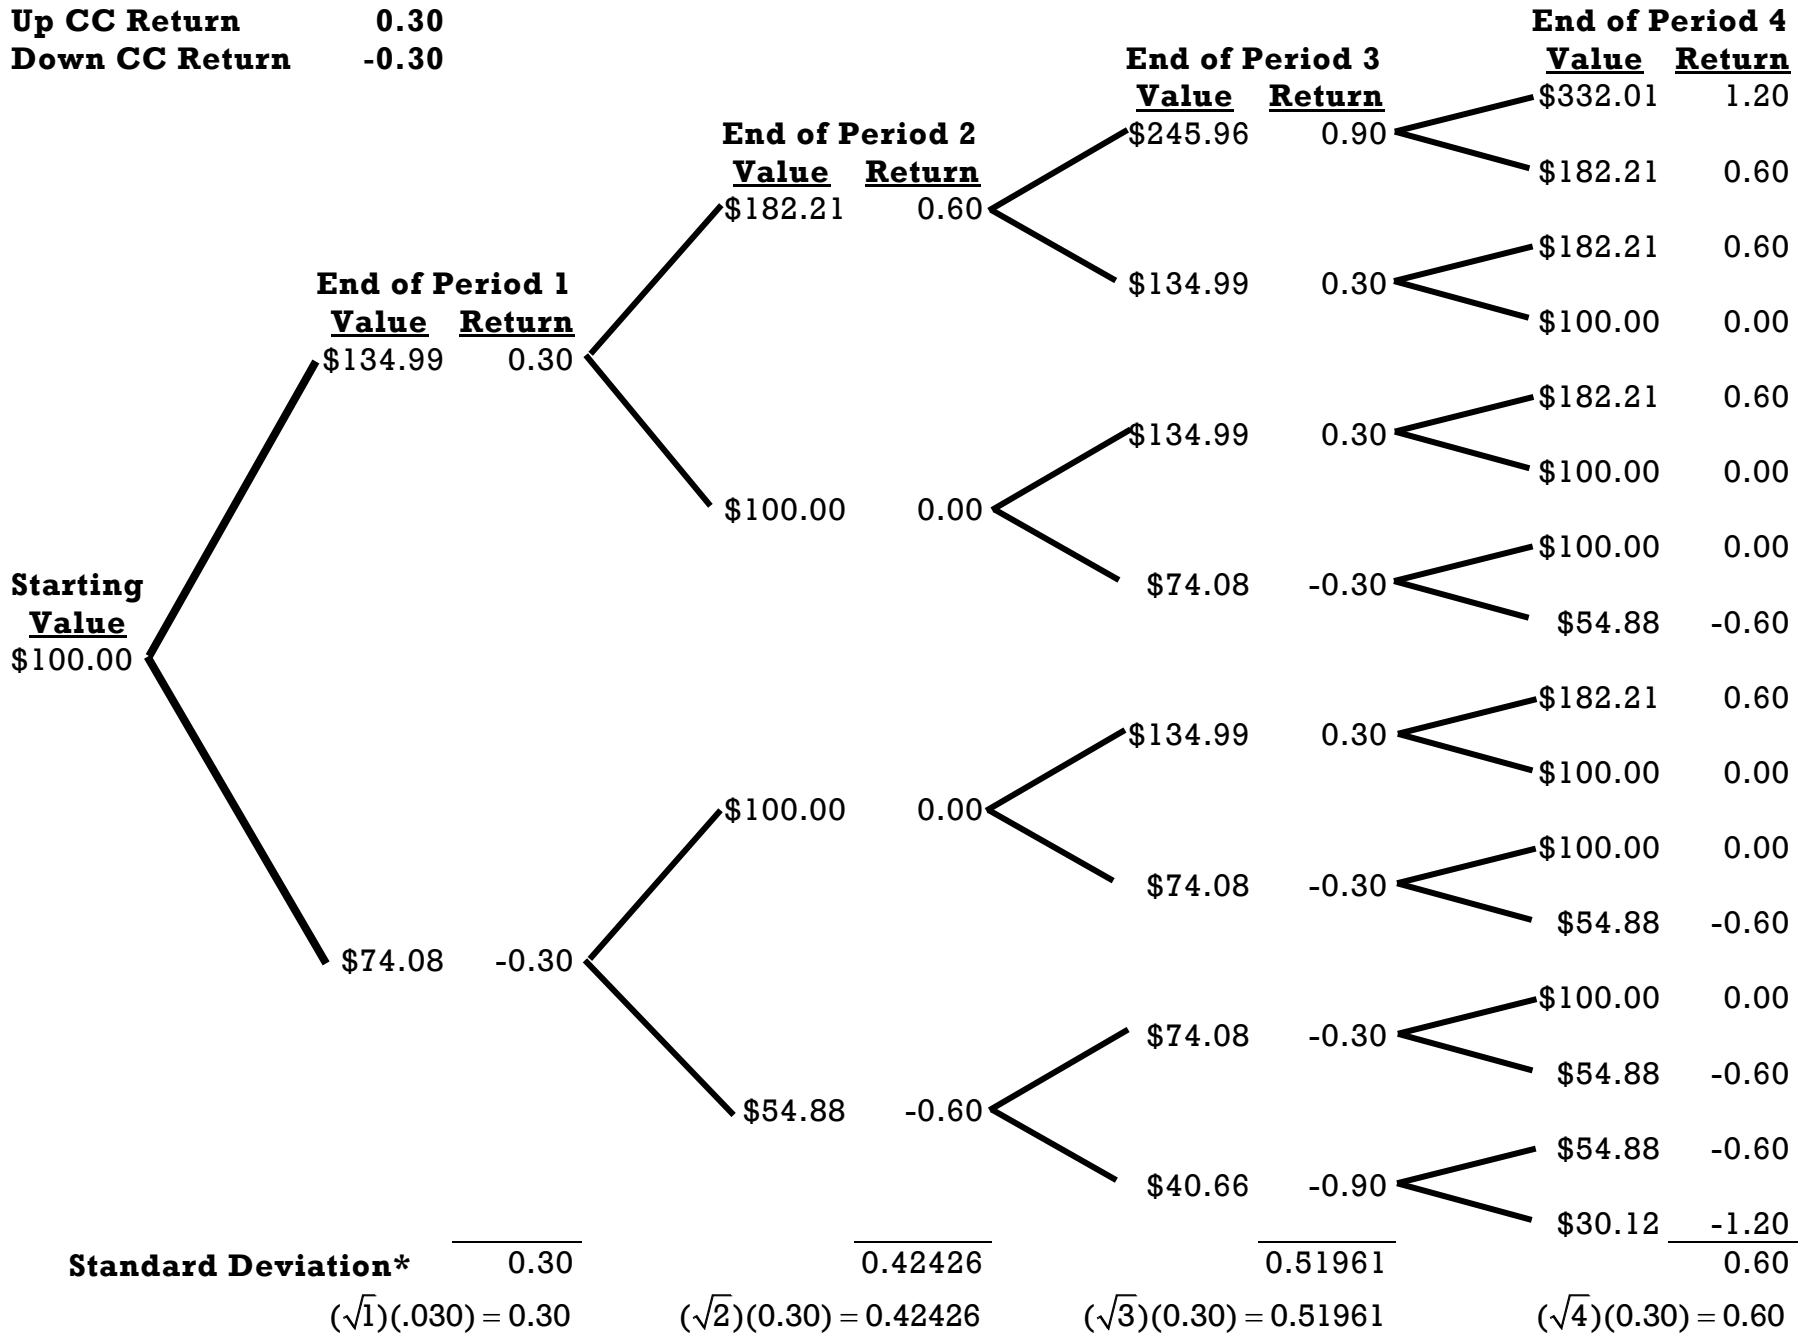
Up CC Return 0.30
Down CC Return -0.30

Starting Value
$100.00

End of Period 1
| Value | Return |
|---|---|
| $134.99 | 0.30 |
| $74.08 | -0.30 |

End of Period 2
| Value | Return |
|---|---|
| $182.21 | 0.60 |
| $100.00 | 0.00 |
| $100.00 | 0.00 |
| $54.88 | -0.60 |

End of Period 3
| Value | Return |
|---|---|
| $245.96 | 0.90 |
| $134.99 | 0.30 |
| $134.99 | 0.30 |
| $74.08 | -0.30 |
| $134.99 | 0.30 |
| $74.08 | -0.30 |
| $74.08 | -0.30 |
| $40.66 | -0.90 |

End of Period 4
| Value | Return |
|---|---|
| $332.01 | 1.20 |
| $182.21 | 0.60 |
| $182.21 | 0.60 |
| $100.00 | 0.00 |
| $182.21 | 0.60 |
| $100.00 | 0.00 |
| $100.00 | 0.00 |
| $54.88 | -0.60 |
| $182.21 | 0.60 |
| $100.00 | 0.00 |
| $100.00 | 0.00 |
| $54.88 | -0.60 |
| $100.00 | 0.00 |
| $54.88 | -0.60 |
| $54.88 | -0.60 |
| $30.12 | -1.20 |

Standard Deviation* 0.30 0.42426 0.51961 0.60

$(\sqrt{1})(.030) = 0.30$ $(\sqrt{2})(0.30) = 0.42426$ $(\sqrt{3})(0.30) = 0.51961$ $(\sqrt{4})(0.30) = 0.60$